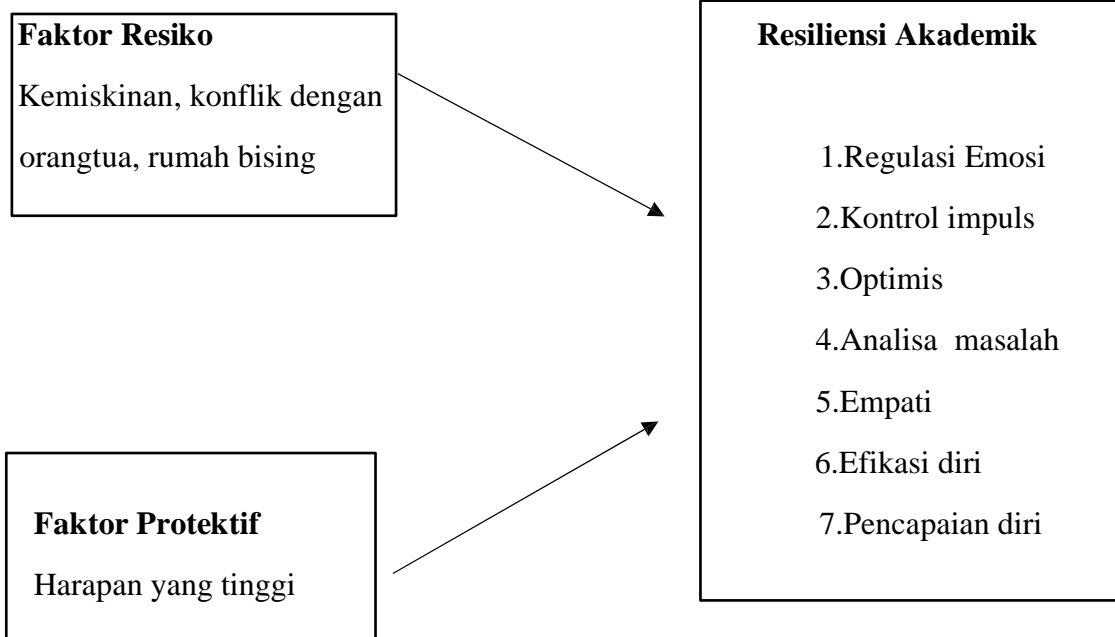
Faktor Resiko

Kemiskinan, konflik dengan orangtua, rumah bising

Resiliensi Akademik

1.Regulasi Emosi

2.Kontrol impuls

3.Optimis

4.Analisa masalah

5.Empati

6.Efikasi diri

7.Pencapaian diri

Faktor Protektif

Harapan yang tinggi